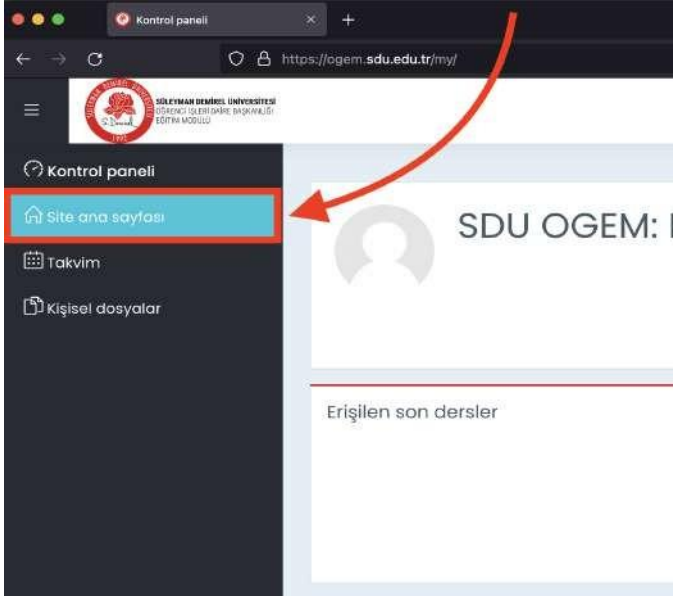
Kontrol paneli
https://ogem.sdu.edu.tr/my/

SÜLEYMAN DEMİREL ÜNİVERSİTESİ
ÖĞRENCİ İŞLERİ DAİRE BAŞKANLIĞI
EĞİTİM MODÜLÜ

Kontrol paneli
Site ana sayfası
Takvim
Kişisel dosyalar

SDU OGEM: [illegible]

Erişilen son dersler